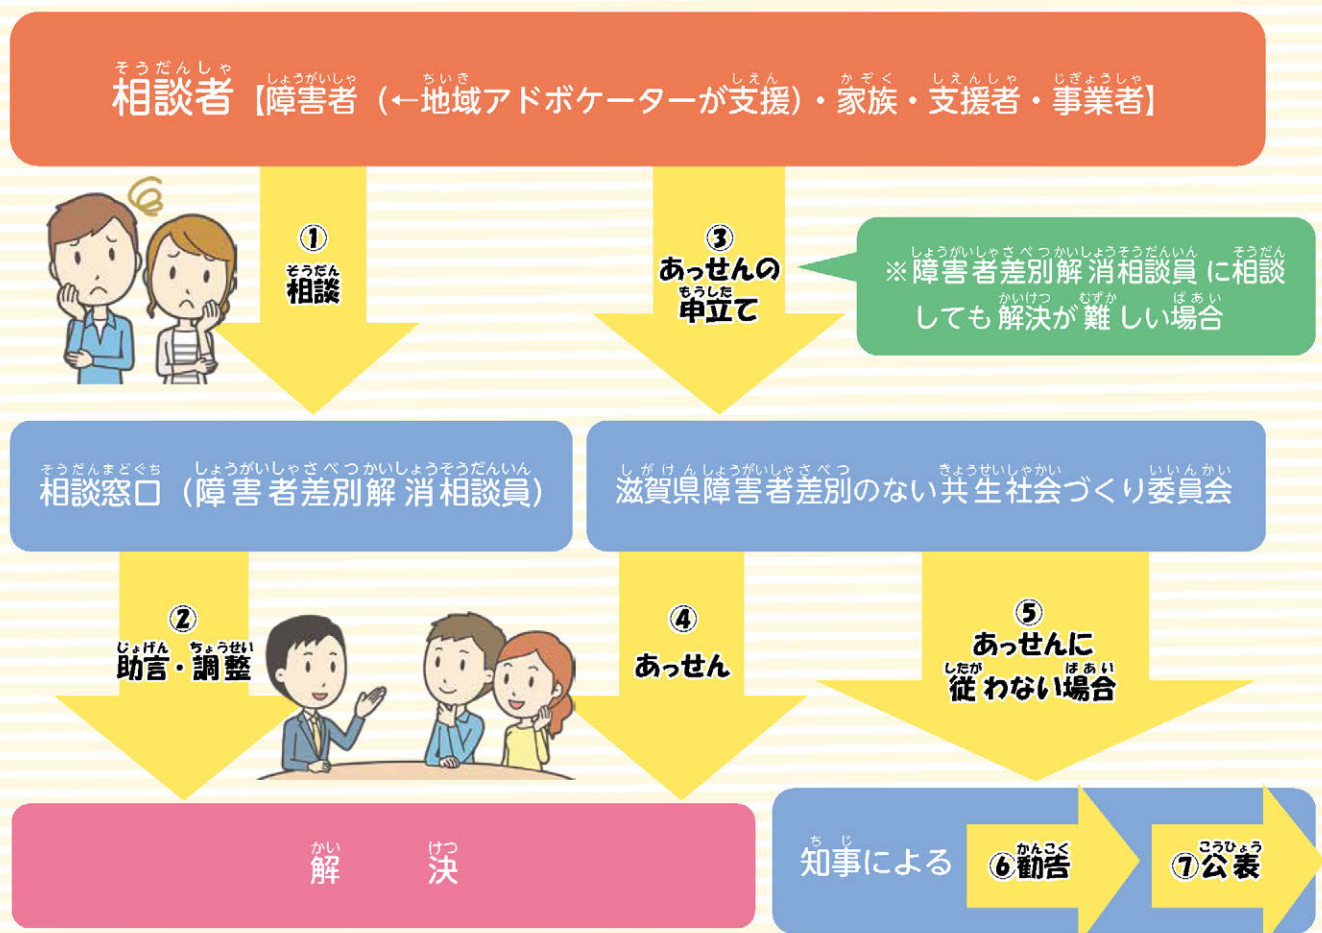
そうだんしゃ
相談者【障害者（←地域アドボケーターが支援）・家族・支援者・事業者】

①
相談

③
あっせんの
申立て

※障害者差別解消相談員に相談しても解決が難しい場合

相談窓口（障害者差別解消相談員）

滋賀県障害者差別のない共生社会づくり委員会

②
助言・調整

④
あっせん

⑤
あっせんに
従わない場合

解　決

知事による　⑥勧告　⑦公表